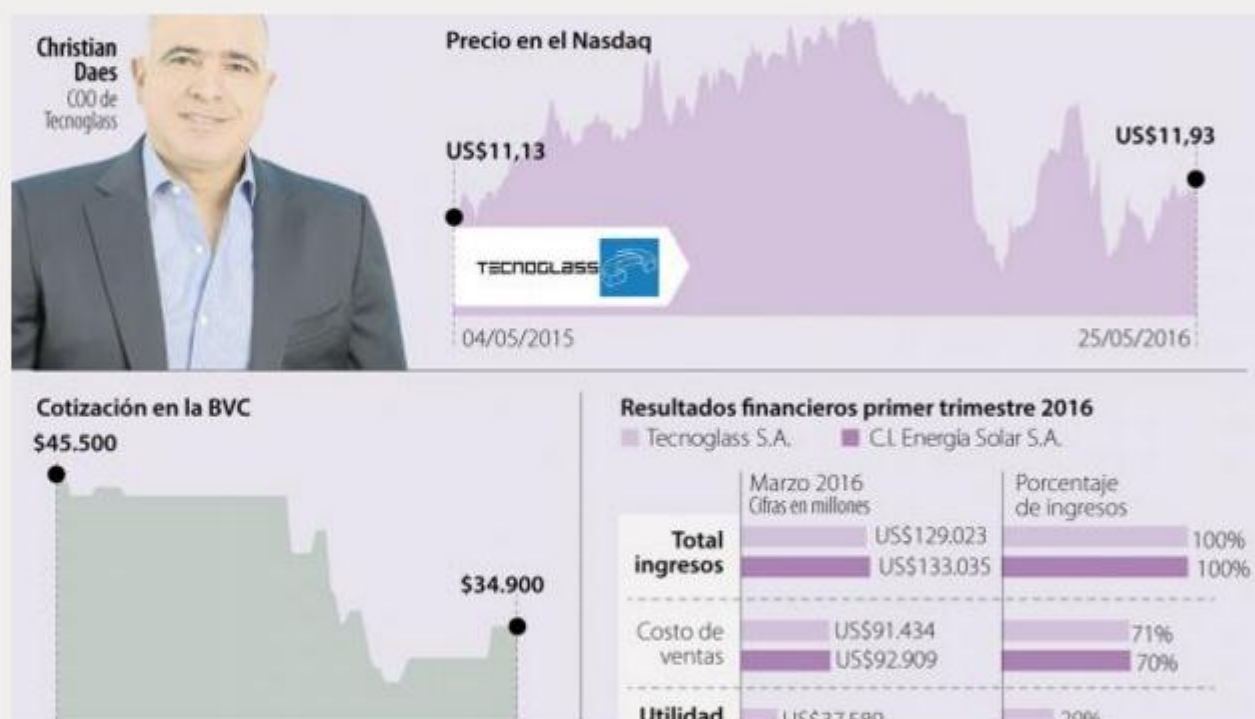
Christian Daes
COO de Tecnoglass

Precio en el Nasdaq

US$11,13

US$11,93

TECNOGLASS

04/05/2015

25/05/2016

Cotización en la BVC

$45.500

$34.900

Resultados financieros primer trimestre 2016

Tecnoglass S.A.
C.I. Energía Solar S.A.

| | Marzo 2016 Cifras en millones | Porcentaje de ingresos |
|---|---|---|
| Total ingresos | US$129.023 | 100% |
| | US$133.035 | 100% |
| Costo de ventas | US$91.434 | 71% |
| | US$92.909 | 70% |
| Utilidad | US$37.589 | 29% |